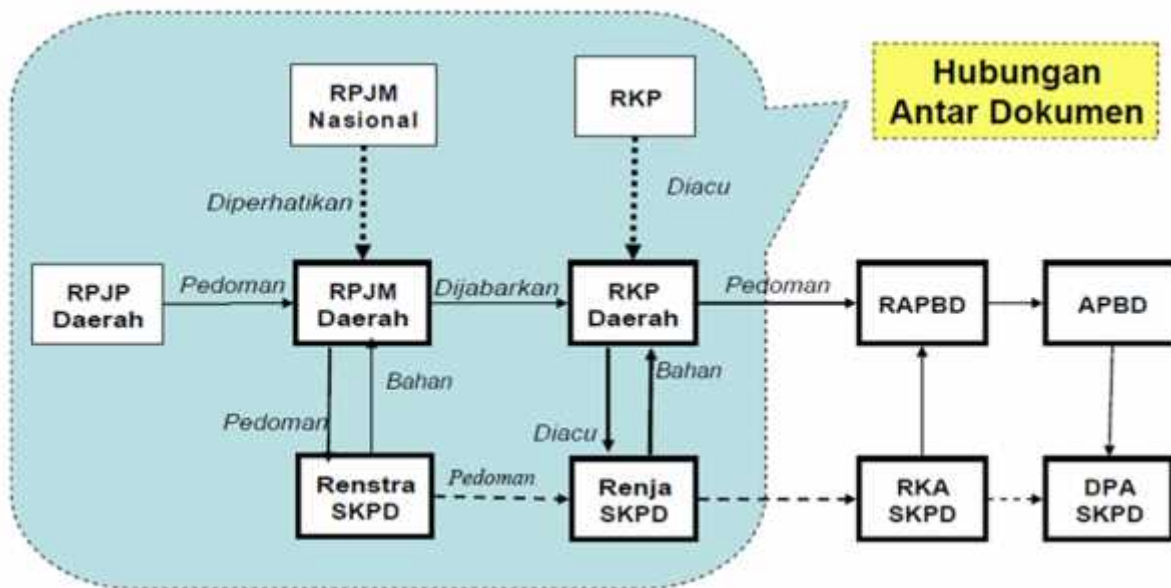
Hubungan Antar Dokumen

RPJM Nasional

RKP

Diperhatikan

Diacu

RPJP Daerah

Pedoman

RPJM Daerah

Dijabarkan

RKP Daerah

Pedoman

RAPBD

APBD

Bahan

Bahan

Pedoman

Diacu

Renstra SKPD

Pedoman

Renja SKPD

RKA SKPD

DPA SKPD